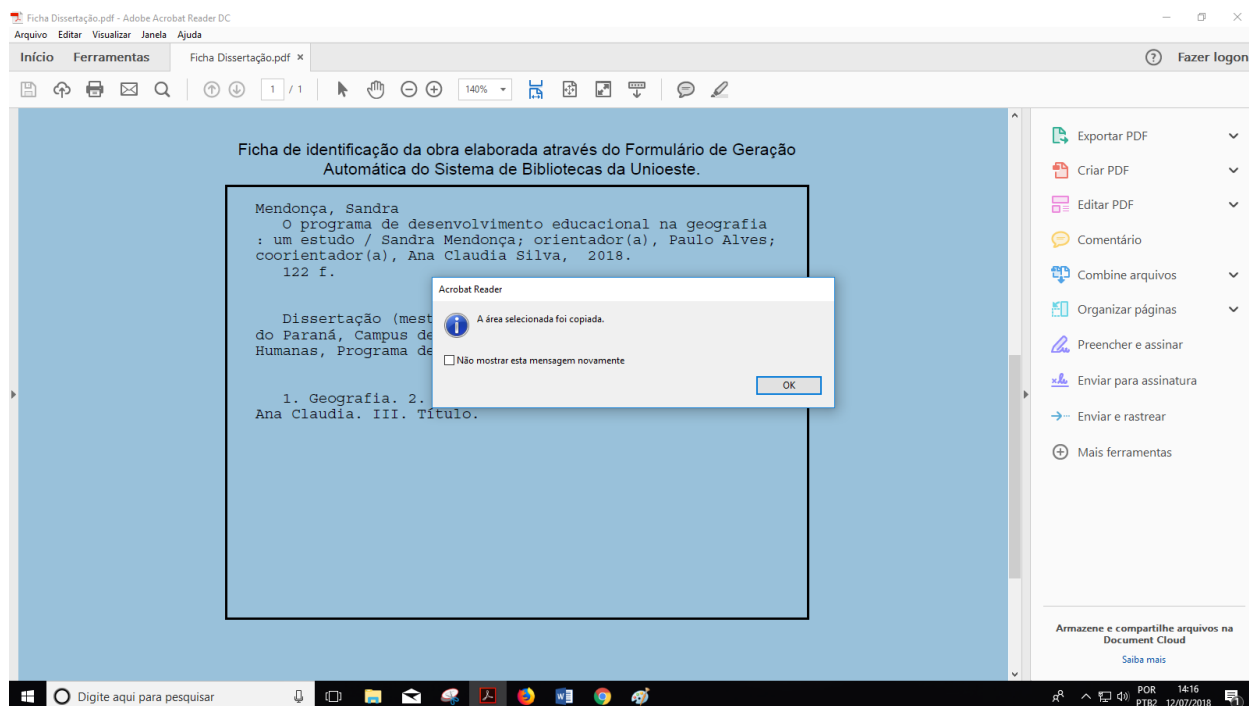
Ficha Dissertação.pdf - Adobe Acrobat Reader DC
Arquivo Editar Visualizar Janela Ajuda
Início Ferramentas Ficha Dissertação.pdf ×
Fazer logon
1 / 1 140%

Ficha de identificação da obra elaborada através do Formulário de Geração Automática do Sistema de Bibliotecas da Unioeste.

Mendonça, Sandra
O programa de desenvolvimento educacional na geografia : um estudo / Sandra Mendonça; orientador(a), Paulo Alves; coorientador(a), Ana Claudia Silva, 2018.
122 f.

Dissertação (mest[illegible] do Paraná, Campus de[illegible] Humanas, Programa de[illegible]

1. Geografia. 2. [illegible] Ana Claudia. III. Título.

Acrobat Reader
A área selecionada foi copiada.
Não mostrar esta mensagem novamente
OK

Exportar PDF
Criar PDF
Editar PDF
Comentário
Combine arquivos
Organizar páginas
Preencher e assinar
Enviar para assinatura
Enviar e rastrear
Mais ferramentas

Armazene e compartilhe arquivos na Document Cloud
Saiba mais

Digite aqui para pesquisar
POR PTB2 14:16 12/07/2018